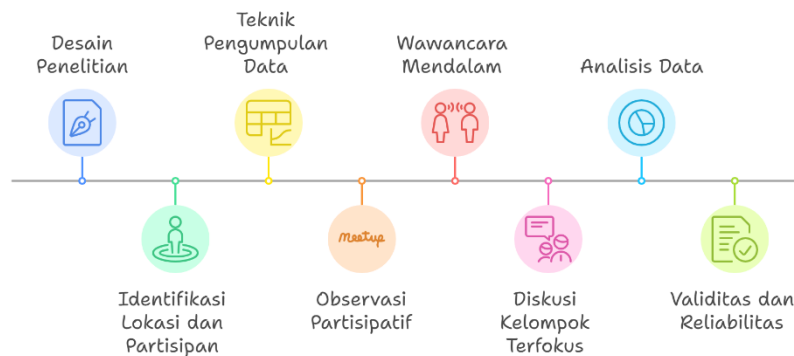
Desain Penelitian

Teknik Pengumpulan Data

Wawancara Mendalam

Analisis Data

Identifikasi Lokasi dan Partisipan

Meetup

Observasi Partisipatif

Diskusi Kelompok Terfokus

Validitas dan Reliabilitas